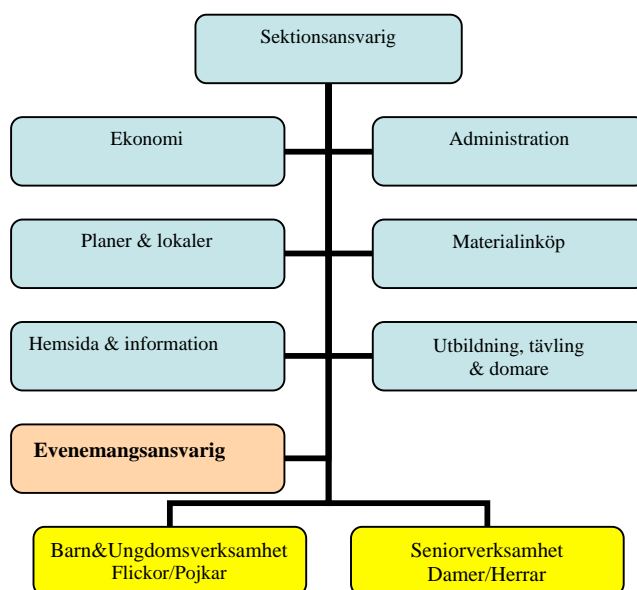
Sektionsansvarig

Ekonomi

Administration

Planer & lokaler

Materialinköp

Hemsida & information

Utbildning, tävling & domare

**Evenemangsansvarig**

Barn&Ungdomsverksamhet Flickor/Pojkar

Seniorverksamhet Damer/Herrar